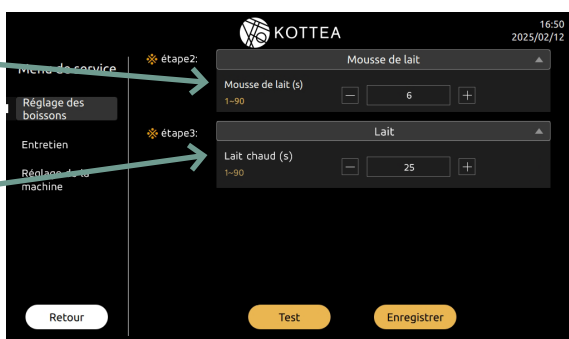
KOTTEA

16:50
2025/02/12

Menu de service

Réglage des boissons

Entretien

Réglage de la machine

étape2:

Mousse de lait

Mousse de lait (s)
1~90

6

étape3:

Lait

Lait chaud (s)
1~90

25

Retour

Test

Enregistrer